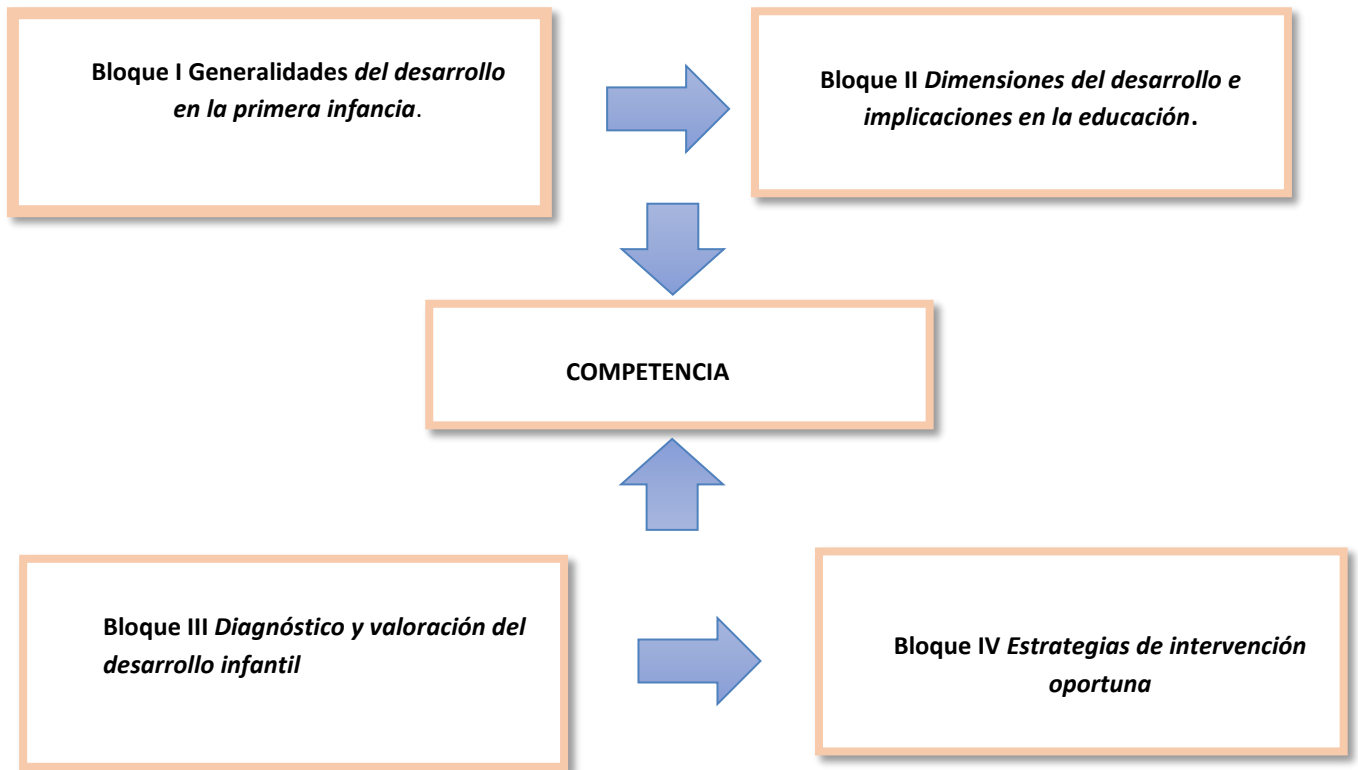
Bloque I Generalidades *del desarrollo en la primera infancia*.

Bloque II *Dimensiones del desarrollo e implicaciones en la educación*.

COMPETENCIA

Bloque III *Diagnóstico y valoración del desarrollo infantil*

Bloque IV *Estrategias de intervención oportuna*